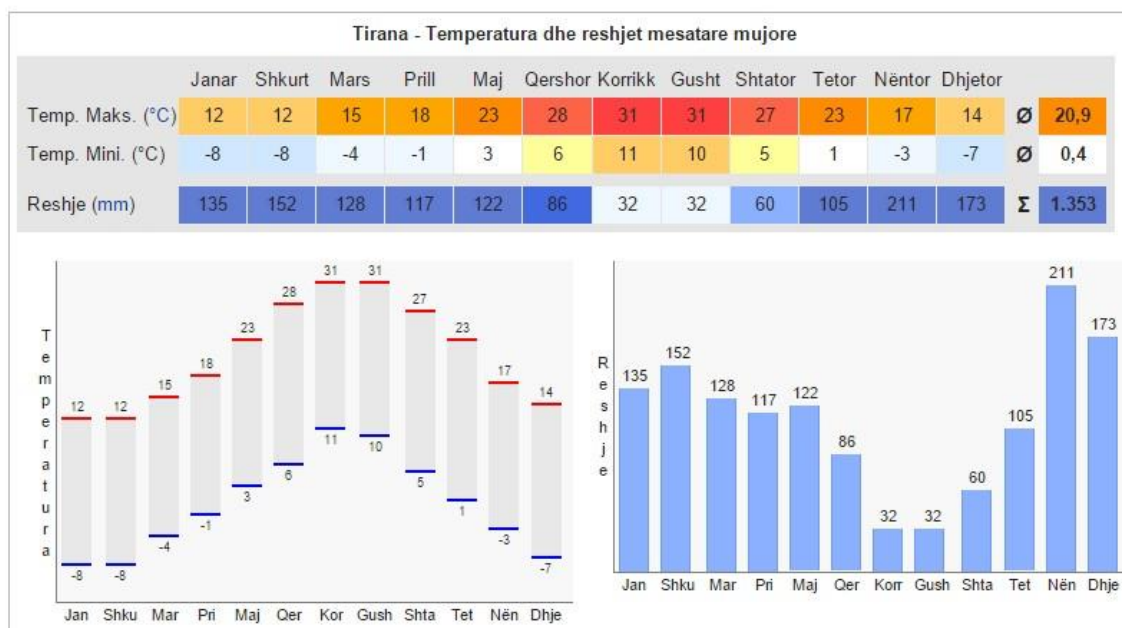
Tirana - Temperatura dhe reshjet mesatare mujore

| | Janar | Shkurt | Mars | Prill | Maj | Qershor | Korrikk | Gusht | Shtator | Tetor | Nëntor | Dhjetor | | |
|---|---|---|---|---|---|---|---|---|---|---|---|---|---|---|
| Temp. Maks. (°C) | 12 | 12 | 15 | 18 | 23 | 28 | 31 | 31 | 27 | 23 | 17 | 14 | Ø | 20,9 |
| Temp. Mini. (°C) | -8 | -8 | -4 | -1 | 3 | 6 | 11 | 10 | 5 | 1 | -3 | -7 | Ø | 0,4 |
| Reshje (mm) | 135 | 152 | 128 | 117 | 122 | 86 | 32 | 32 | 60 | 105 | 211 | 173 | Σ | 1.353 |

Temperatura

12 12 15 18 23 28 31 31 27 23 17 14
-8 -8 -4 -1 3 6 11 10 5 1 -3 -7

Jan Shku Mar Pri Maj Qer Kor Gush Shta Tet Nën Dhje

Reshje

135 152 128 117 122 86 32 32 60 105 211 173

Jan Shku Mar Pri Maj Qer Korr Gush Shta Tet Nën Dhje